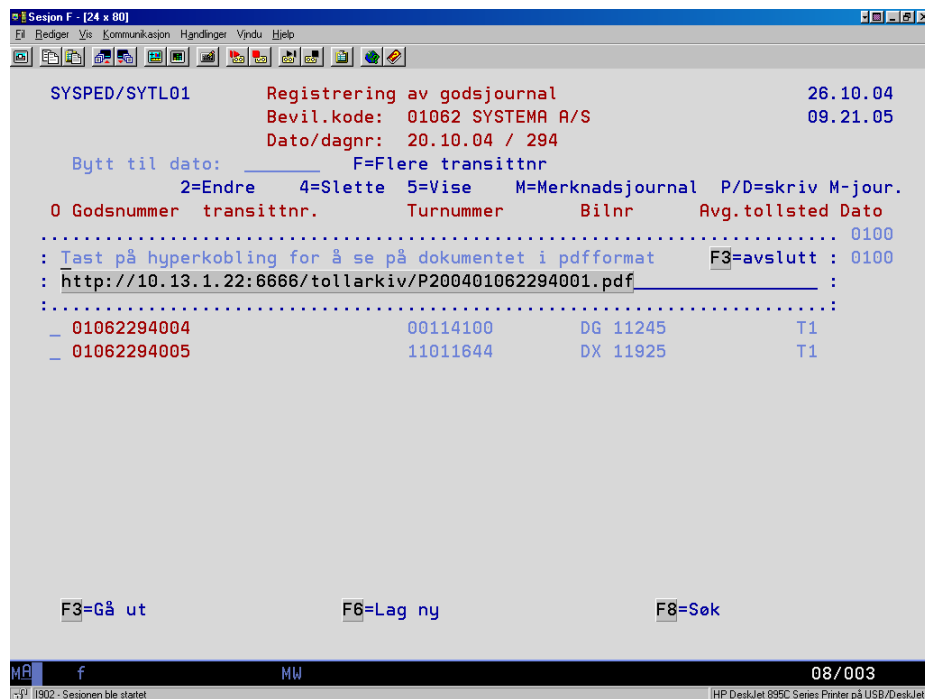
Sesjon F - [24 x 80]

Fil Rediger Vis Kommunikasjon Handlinger Vindu Hjelp

SYSPED/SYTL01 Registrering av godsjournal 26.10.04
Bevil.kode: 01062 SYSTEMA A/S 09.21.05
Dato/dagnr: 20.10.04 / 294

Bytt til dato: _______ F=Flere transittnr

2=Endre 4=Slette 5=Vise M=Merknadsjournal P/D=skriv M-jour.

O Godsnummer transittnr. Turnummer Bilnr Avg.tollsted Dato

........................................................................ 0100

: Tast på hyperkobling for å se på dokumentet i pdfformat F3=avslutt : 0100

: http://10.13.1.22:6666/tollarkiv/P200401062294001.pdf________________ :

:......................................................................:

_ 01062294004 00114100 DG 11245 T1

_ 01062294005 11011644 DX 11925 T1

F3=Gå ut F6=Lag ny F8=Søk

MA f MW 08/003

I902 - Sesjonen ble startet

HP DeskJet 895C Series Printer på USB/DeskJet